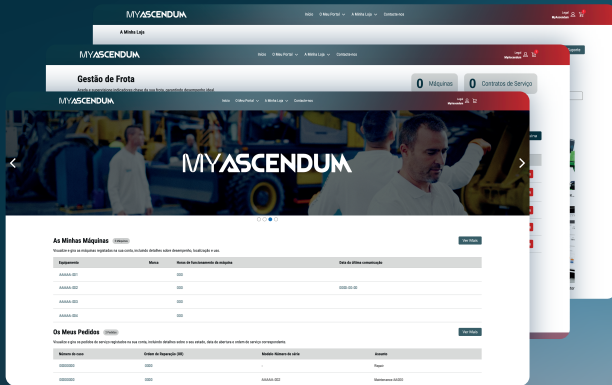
MYASCENDUM
Início O Meu Portal A Minha Loja Contacte-nos
A Minha Loja

MYASCENDUM
Início O Meu Portal A Minha Loja Contacte-nos
Gestão de Frota
0 Máquinas
0 Contratos de Serviço

MYASCENDUM
Início O Meu Portal A Minha Loja Contacte-nos

MYASCENDUM

As Minhas Máquinas
Ver Mais
Visualize aqui as máquinas registadas na sua conta, incluindo detalhes sobre desempenho, localização e uso.

| Equipamento | Marca | Horas de funcionamento da máquina | Data da última comunicação |
|---|---|---|---|
| AAAAA-001 | | 000 | |
| AAAAA-002 | | 000 | 0000-00-00 |
| AAAAA-003 | | 000 | |
| AAAAA-004 | | 000 | |

Os Meus Pedidos
Ver Mais
Visualize aqui os pedidos de serviço registados na sua conta, incluindo detalhes sobre o seu estado, data de abertura e ordem de serviço correspondente.

| Número do caso | Ordem de Reparação (OR) | Modelo- Número de série | Assunto |
|---|---|---|---|
| 000000000 | 00000 | - | Reparo |
| 000000000 | 00000 | AAAAA-002 | Manutenção 4000 |